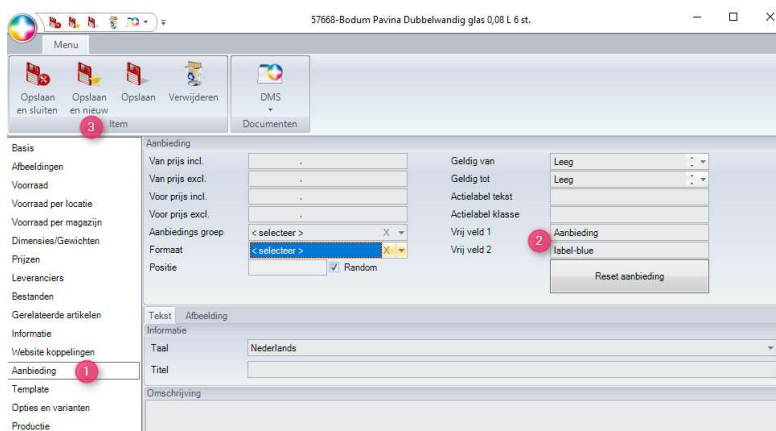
57668-Bodum Pavina Dubbelwandig glas 0,08 L 6 st.

Menu

Opslaan en sluiten
Opslaan en nieuw
Opslaan
Verwijderen
3
Item
DMS
Documenten

Basis
Afbeeldingen
Voorraad
Voorraad per locatie
Voorraad per magazijn
Dimensies/Gewichten
Prijzen
Leveranciers
Bestanden
Gerelateerde artikelen
Informatie
Website koppelingen
Aanbieding
1
Template
Opties en varianten
Productie

Aanbieding
Van prijs incl.
Van prijs excl.
Voor prijs incl.
Voor prijs excl.
Aanbiedings groep
< selecteer >
Formaat
< selecteer >
Positie
Random
Geldig van
Leeg
Geldig tot
Leeg
Actielabel tekst
Actielabel klasse
Vrij veld 1
Aanbieding
2
Vrij veld 2
label-blue
Reset aanbieding

Tekst
Afbeelding
Informatie
Taal
Nederlands
Titel
Omschrijving